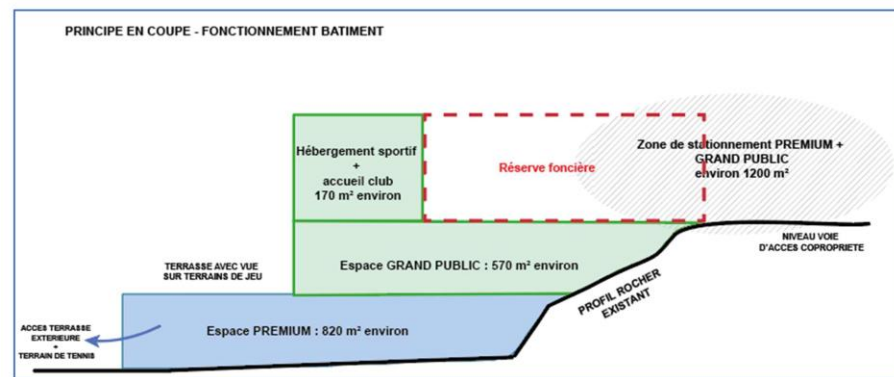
PRINCIPE EN COUPE - FONCTIONNEMENT BATIMENT

Hébergement sportif + accueil club 170 m² environ

Réserve foncière

Zone de stationnement PREMIUM + GRAND PUBLIC environ 1200 m²

NIVEAU VOIE D'ACCES COPROPRIETE

TERRASSE AVEC VUE SUR TERRAINS DE JEU

Espace GRAND PUBLIC : 570 m² environ

PROFIL ROCHER EXISTANT

ACCES TERRASSE EXTERIEURE + TERRAIN DE TENNIS

Espace PREMIUM : 820 m² environ